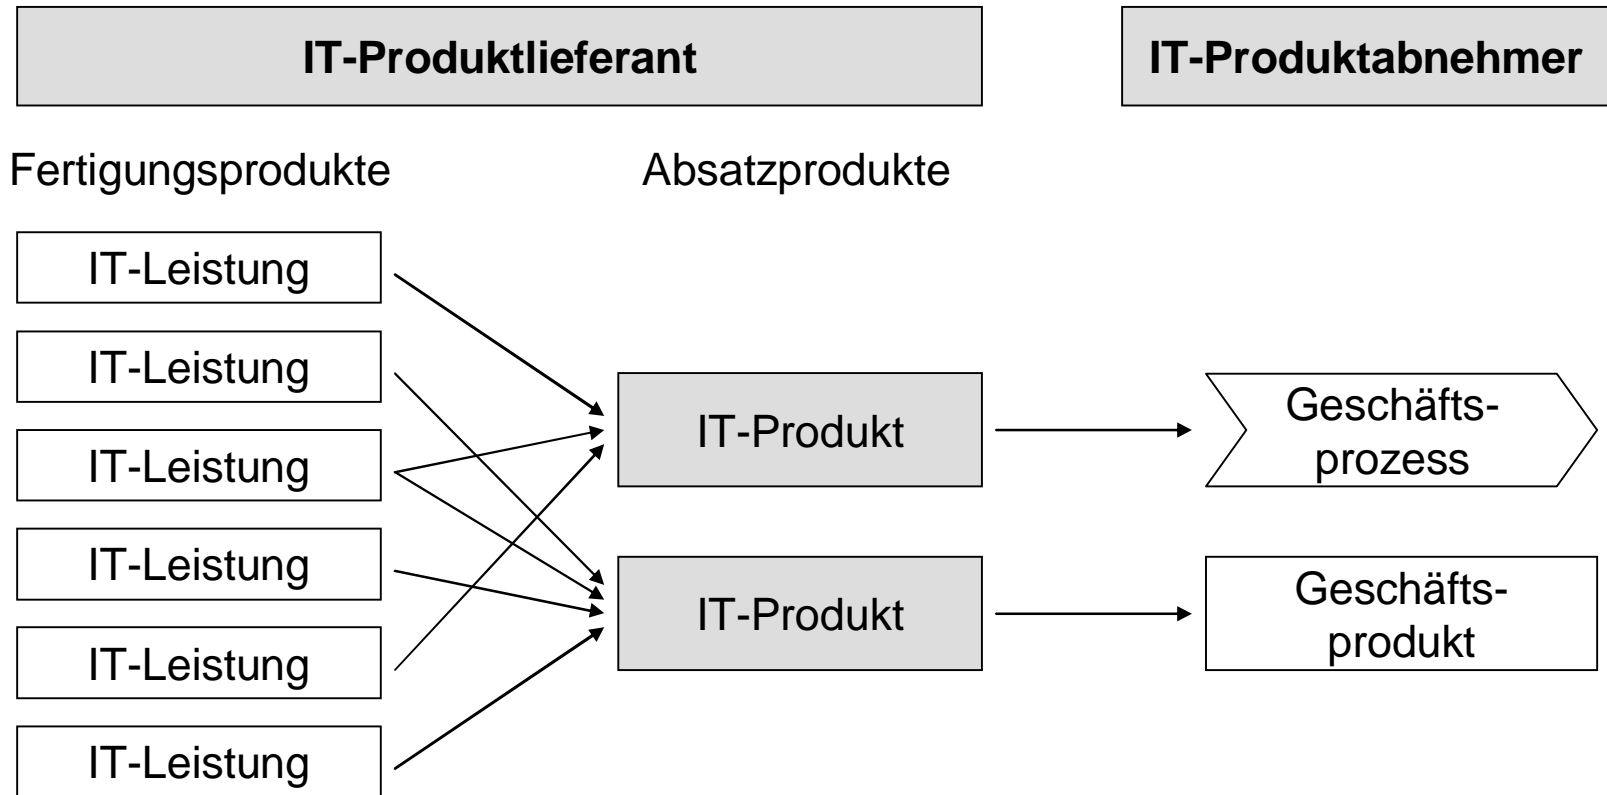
IT-Produktlieferant

IT-Produktabnehmer

Fertigungsprodukte

Absatzprodukte

IT-Leistung

IT-Leistung

IT-Leistung

IT-Leistung

IT-Leistung

IT-Leistung

IT-Produkt

IT-Produkt

Geschäftsprozess

Geschäftsprodukt